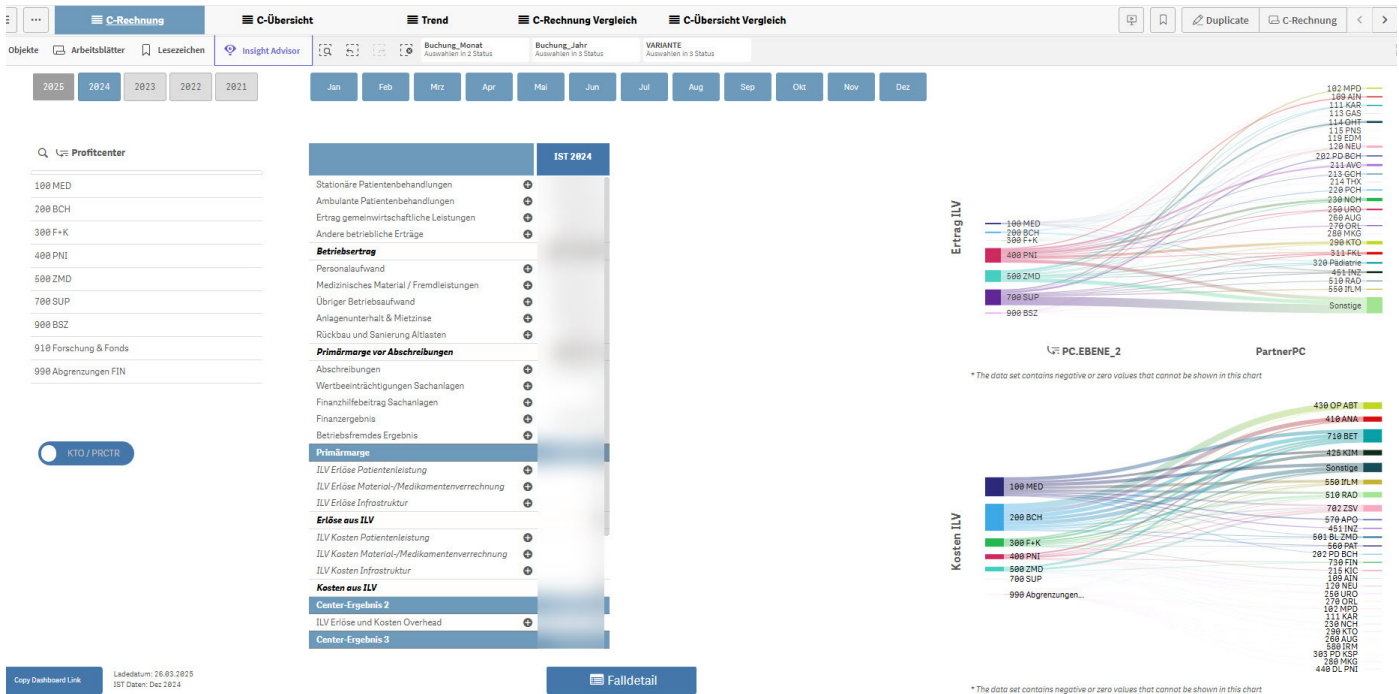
C-Rechnung | C-Übersicht | Trend | C-Rechnung Vergleich | C-Übersicht Vergleich

Duplicate | C-Rechnung

Objekte | Arbeitsblätter | Lesezeichen | Insight Advisor

Buchung_Monat
Auswahlen in 2 Status

Buchung_Jahr
Auswahlen in 3 Status

VARIANTE
Auswahlen in 3 Status

2025 | 2024 | 2023 | 2022 | 2021

Jan | Feb | Mrz | Apr | Mai | Jun | Jul | Aug | Sep | Okt | Nov | Dez

Profitcenter

100 MED
200 BCH
300 F+K
400 PNI
500 ZMD
700 SUP
900 BSZ
910 Forschung & Fonds
990 Abgrenzungen FIN

KTO / PRCTR

| | IST 2024 |
|---|---|
| Stationäre Patientenbehandlungen | |
| Ambulante Patientenbehandlungen | |
| Ertrag gemeinwirtschaftliche Leistungen | |
| Andere betriebliche Erträge | |
| Betriebsertrag | |
| Personalaufwand | |
| Medizinisches Material / Fremdleistungen | |
| Übriger Betriebsaufwand | |
| Anlagenunterhalt & Mietzinse | |
| Rückbau und Sanierung Altlasten | |
| Primärmarge vor Abschreibungen | |
| Abschreibungen | |
| Wertbeeinträchtigungen Sachanlagen | |
| Finanzhilfebeitrag Sachanlagen | |
| Finanzergebnis | |
| Betriebsfremdes Ergebnis | |
| Primärmarge | |
| ILV Erlöse Patientenleistung | |
| ILV Erlöse Material-/Medikamentenverrechnung | |
| ILV Erlöse Infrastruktur | |
| Erlöse aus ILV | |
| ILV Kosten Patientenleistung | |
| ILV Kosten Material-/Medikamentenverrechnung | |
| ILV Kosten Infrastruktur | |
| Kosten aus ILV | |
| Center-Ergebnis 2 | |
| ILV Erlöse und Kosten Overhead | |
| Center-Ergebnis 3 | |

Ertrag ILV

100 MED
200 BCH
300 F+K
400 PNI
500 ZMD
700 SUP
900 BSZ

102 MPD
109 AIN
111 KAR
113 GAS
114 OHT
115 PNS
119 EDM
120 NEU
202 PD BCH
211 AVC
213 GCH
214 THX
220 PCH
230 NCH
250 URO
260 AUG
280 MKG
270 ORL
290 KTO
311 FKL
320 Pädiatrie
451 INZ
510 RAD
550 IFLM
Sonstige

PC.EBENE_2
PartnerPC

* The data set contains negative or zero values that cannot be shown in this chart

Kosten ILV

100 MED
200 BCH
300 F+K
400 PNI
500 ZMD
700 SUP
990 Abgrenzungen...

430 OP ABT
410 ANA
710 BET
425 KIM
Sonstige
550 IFLM
510 RAD
702 ZSV
570 APO
451 INZ
501 BL ZMD
560 PAT
202 PD BCH
730 FIN
215 KIC
109 AIN
120 NEU
250 URO
270 ORL
102 MPD
111 KAR
230 NCH
290 KTO
260 AUG
580 IRM
303 PD KSP
280 MKG
440 DL PNI

Copy Dashboard Link
Ladedatum: 26.03.2025
IST Daten: Dez 2024

Falldetail

* The data set contains negative or zero values that cannot be shown in this chart